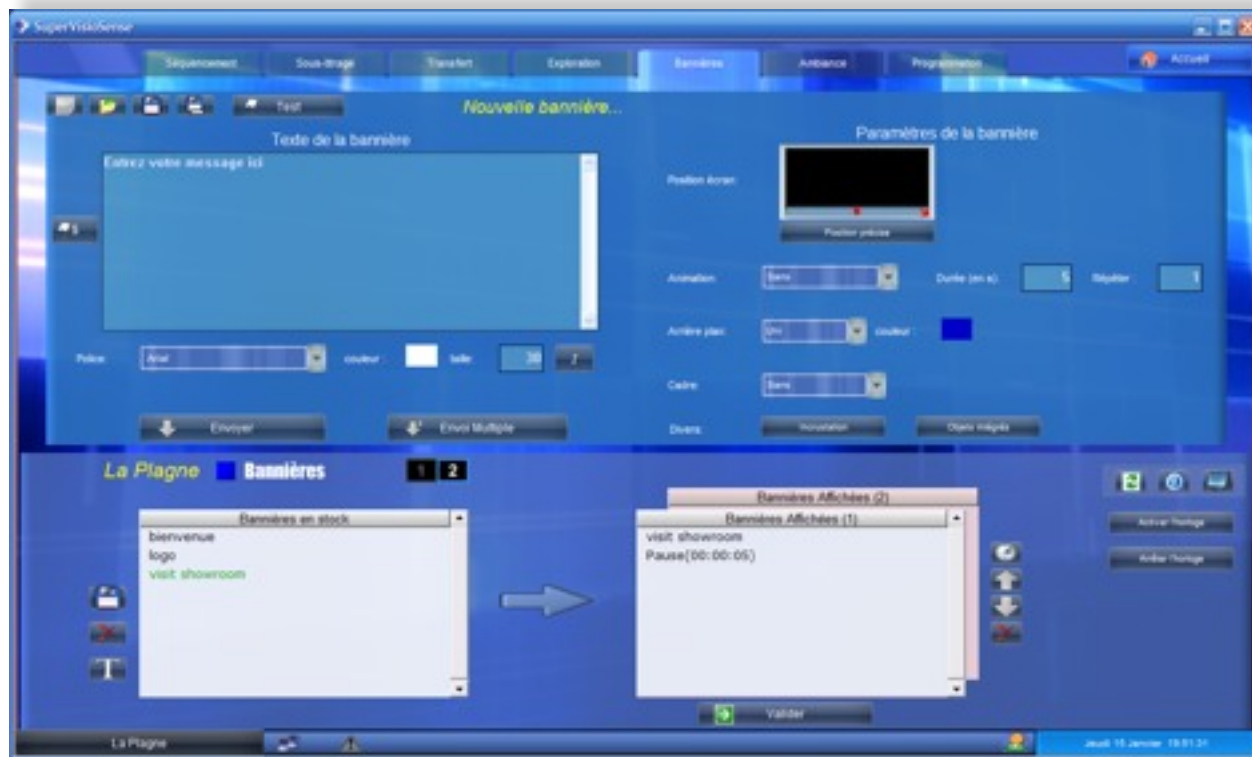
SuperVisioSense

Séquencement
Sous-titrage
Transfert
Exploration
Bannières
Ambiance
Programmation
Accueil

Test
Nouvelle bannière...

Texte de la bannière
Entrez votre message ici

Police
Arial
couleur
taille
30

Envoyer
Envoi Multiple

Paramètres de la bannière
Position écran
Position précise
Animation
Sans
Durée (en s)
5
Répéter
1
Arrière plan
Uni
couleur
Cadre
Sans
Divers
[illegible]
Objets intégrés

La Plagne
Bannières
1
2

Bannières en stock
bienvenue
logo
visit showroom

Bannières Affichées (2)
Bannières Affichées (1)
visit showroom
Pause(00:00:05)

Valider

Activer l'horloge
Arrêter l'horloge

La Plagne
Jeudi 15 Janvier 19:51:31